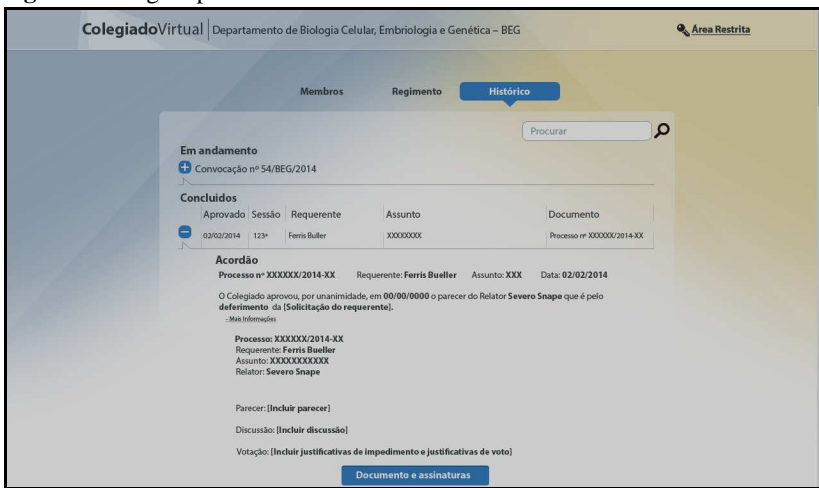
ColegiadoVirtual | Departamento de Biologia Celular, Embriologia e Genética – BEG

Área Restrita

Membros Regimento Histórico

Procurar

Em andamento

Convocação nº 54/BEG/2014

Concluidos

| Aprovado | Sessão | Requerente | Assunto | Documento |
|---|---|---|---|---|
| 02/02/2014 | 123ª | Ferris Buller | XXXXXXXX | Processo nº XXXXXX/2014-XX |

Acordão

Processo nº XXXXXX/2014-XX Requerente: Ferris Bueller Assunto: XXX Data: 02/02/2014

O Colegiado aprovou, por unanimidade, em 00/00/0000 o parecer do Relator Severo Snape que é pelo deferimento da [Solicitação do requerente].

- Mais Informações

Processo: XXXXXX/2014-XX
Requerente: Ferris Bueller
Assunto: XXXXXXXXXXX
Relator: Severo Snape

Parecer: [Incluir parecer]

Discussão: [Incluir discussão]

Votação: [Incluir justificativas de impedimento e justificativas de voto]

Documento e assinaturas